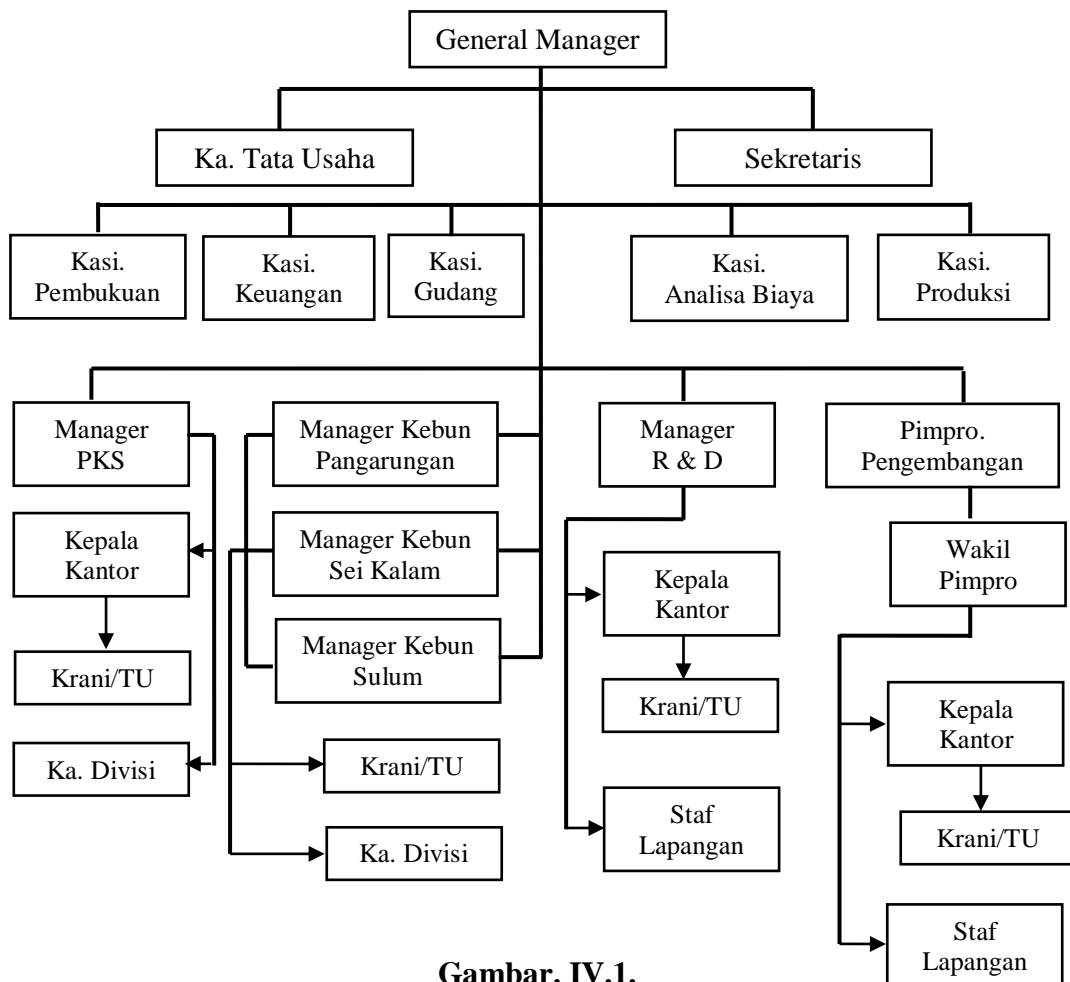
General Manager

Ka. Tata Usaha

Sekretaris

Kasi. Pembukuan

Kasi. Keuangan

Kasi. Gudang

Kasi. Analisa Biaya

Kasi. Produksi

Manager PKS

Manager Kebun Pangarungan

Manager R & D

Pimpro. Pengembangan

Kepala Kantor

Manager Kebun Sei Kalam

Wakil Pimpro

Kepala Kantor

Manager Kebun Sulum

Krani/TU

Krani/TU

Kepala Kantor

Ka. Divisi

Krani/TU

Staf Lapangan

Krani/TU

Ka. Divisi

Staf Lapangan

Gambar. IV.1.